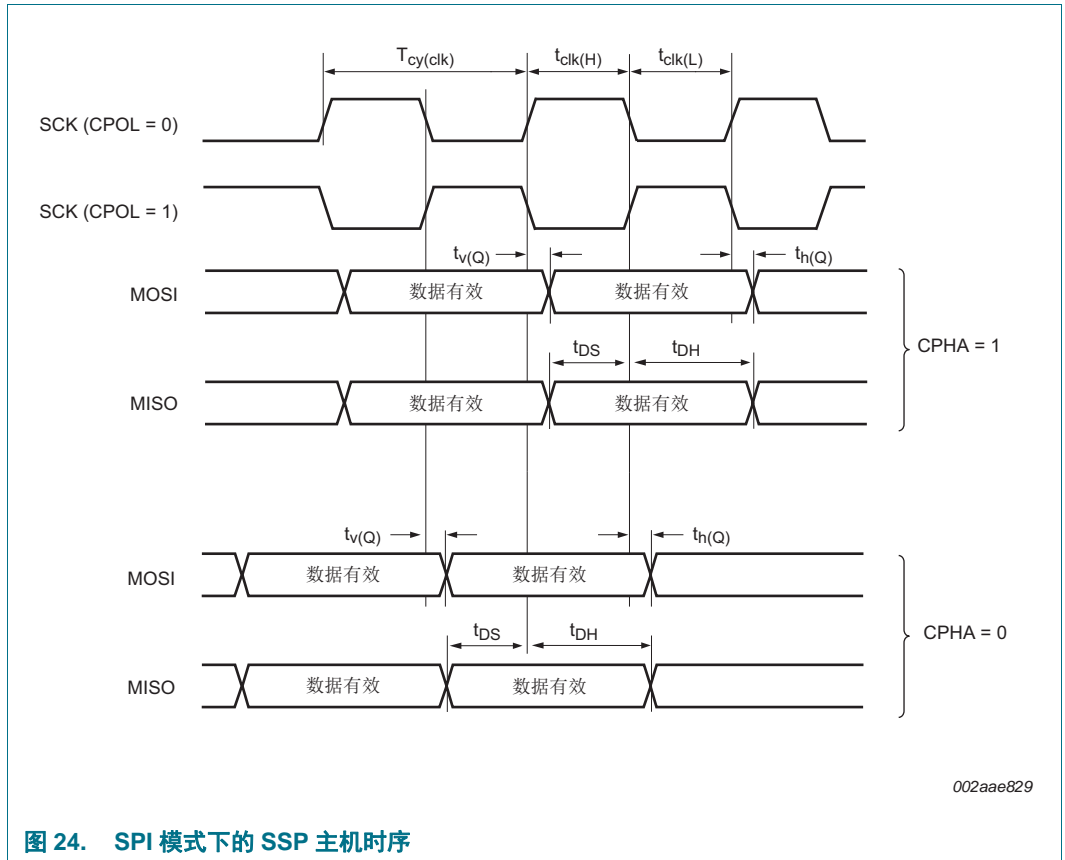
$T_{cy(clk)}$ $t_{clk(H)}$ $t_{clk(L)}$

SCK (CPOL = 0)

SCK (CPOL = 1)

$t_{v(Q)}$ $t_{h(Q)}$

MOSI 数据有效 数据有效

$t_{DS}$ $t_{DH}$

MISO 数据有效 数据有效

CPHA = 1

$t_{v(Q)}$ $t_{h(Q)}$

MOSI 数据有效 数据有效

$t_{DS}$ $t_{DH}$

MISO 数据有效 数据有效

CPHA = 0

002aae829

图 24. SPI 模式下的 SSP 主机时序